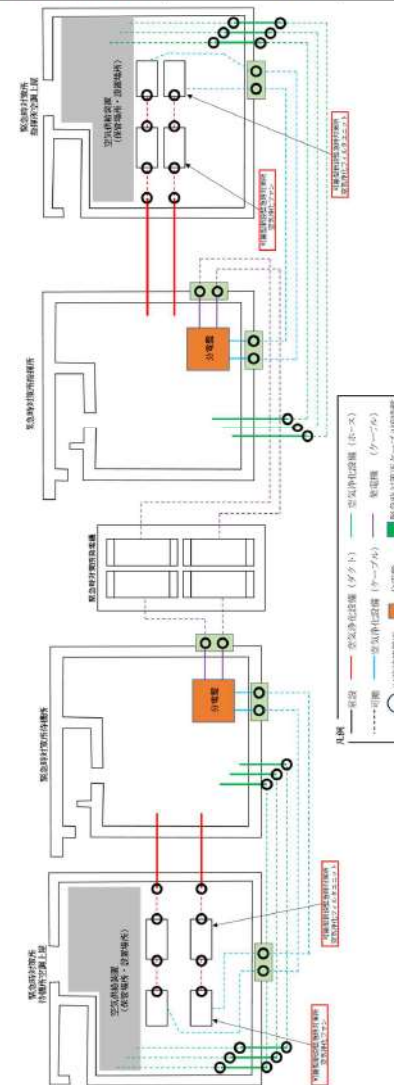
緊急時対策所
待機所空調上屋

空気供給装置
（保管場所・設置場所）

可搬型緊急時対策所
空気浄化フィルタユニット

可搬型緊急時対策所
空気浄化ファン

緊急時対策所待機所

分電盤

緊急時対策所発電機

緊急時対策所指揮所

分電盤

緊急時対策所
指揮所空調上屋

空気供給装置
（保管場所・設置場所）

可搬型緊急時対策所
空気浄化フィルタユニット

可搬型緊急時対策所
空気浄化ファン

凡例
—— 常設
—— 空気浄化設備（ダクト）
—— 空気浄化設備（ホース）
------ 可搬
—— 空気浄化設備（ケーブル）
—— 発電機
—— 緊急時対策所（ケーブル）
分電盤
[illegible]